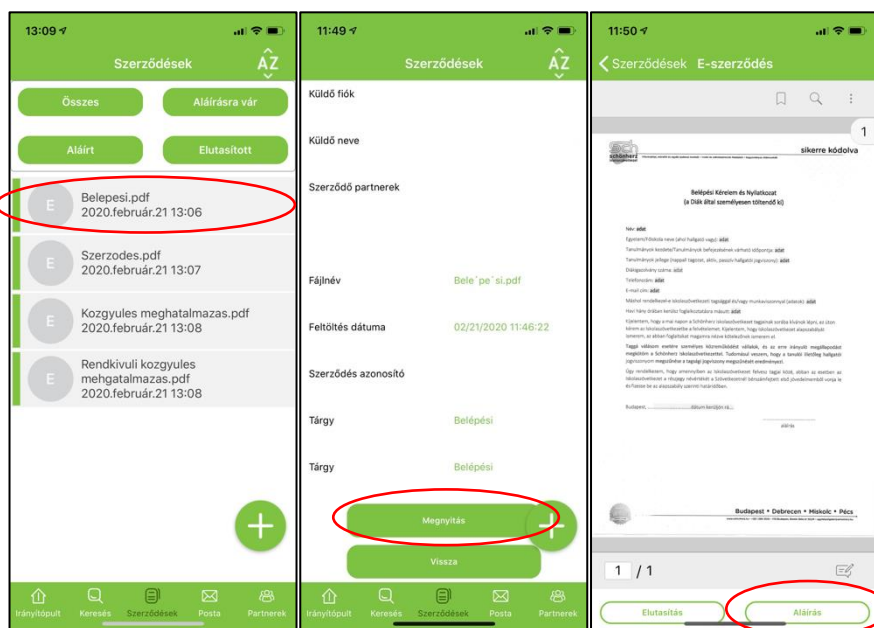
13:09

Szerződések

AZ

Összes

Aláírásra vár

Aláírt

Elutasított

E
Belepesi.pdf
2020.február.21 13:06

E
Szerzodes.pdf
2020.február.21 13:07

E
Kozgyules meghatalmazas.pdf
2020.február.21 13:08

E
Rendkivuli kozgyules mehgatalmazas.pdf
2020.február.21 13:08

Irányítópult
Keresés
Szerződések
Posta
Partnerek

11:49

Szerződések

AZ

Küldő fiók

Küldő neve

Szerződő partnerek

Fájlnév
Bele´pe´si.pdf

Feltöltés dátuma
02/21/2020 11:46:22

Szerződés azonosító

Tárgy
Belépési

Tárgy
Belépési

Megnyitás

Vissza

Irányítópult
Keresés
Szerződések
Posta
Partnerek

11:50

Szerződések
E-szerződés

1

Schönherz

sikerre kódolva

Belépési Kérelem és Nyilatkozat
(a Diák által személyesen töltendő ki)

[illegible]

Budapest • Debrecen • Miskolc • Pécs

1 / 1

Elutasítás

Aláírás